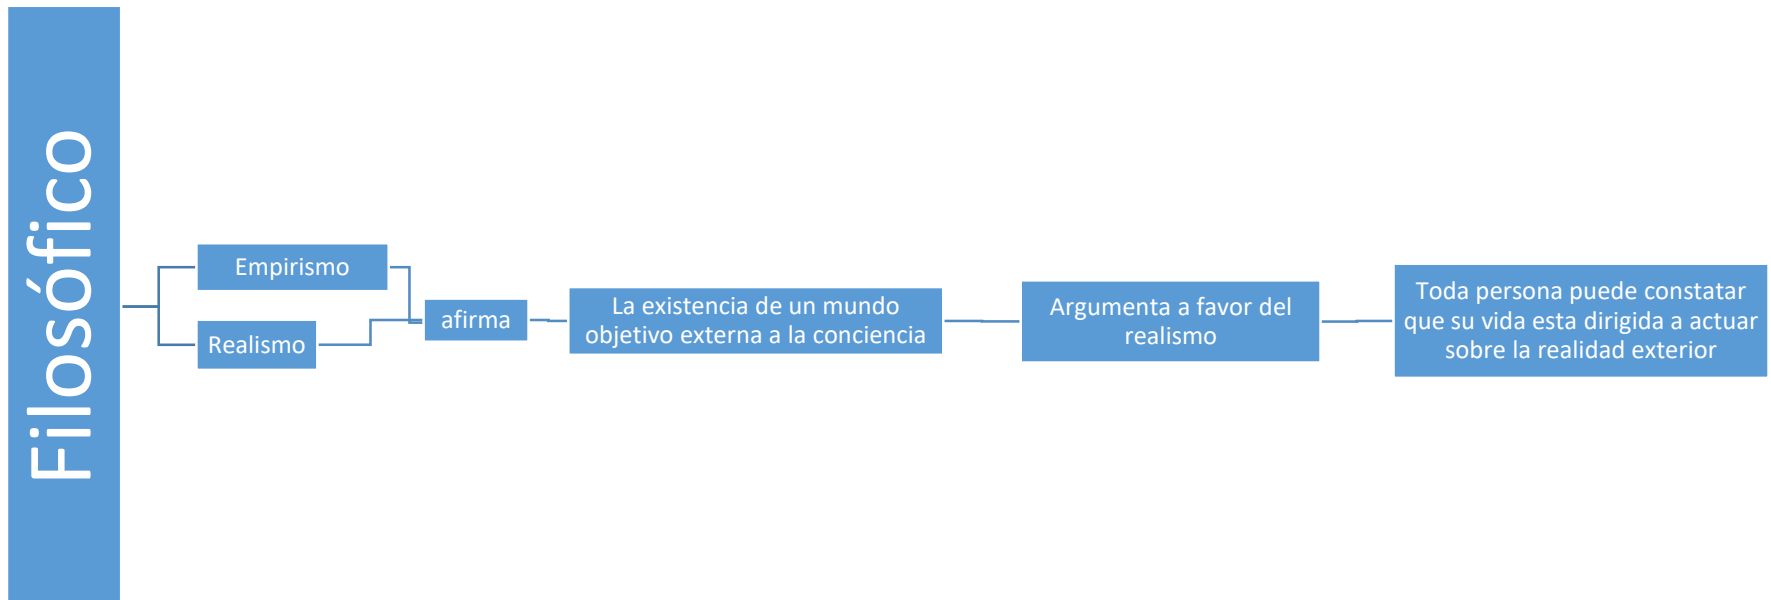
Filosófico

Empirismo

Realismo

afirma

La existencia de un mundo objetivo externa a la conciencia

Argumenta a favor del realismo

Toda persona puede constatar que su vida esta dirigida a actuar sobre la realidad exterior